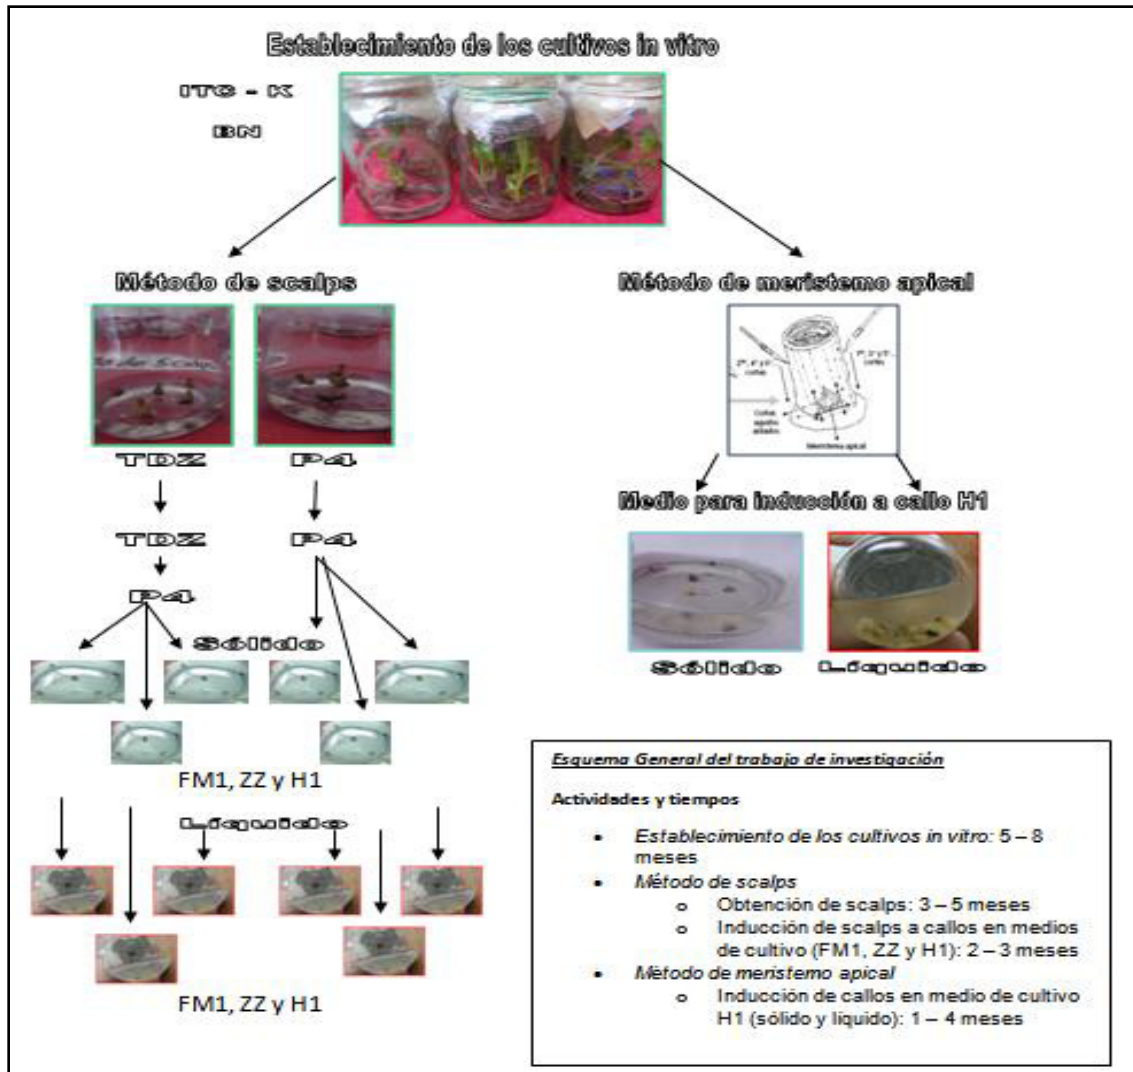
Establecimiento de los cultivos in vitro

ITC - K

BN

Método de scalps

Método de meristemo apical

TDZ

P4

TDZ

P4

P4

Sólido

Medio para inducción a callo H1

Sólido

Líquido

FM1, ZZ y H1

Líquido

FM1, ZZ y H1

Esquema General del trabajo de investigación

Actividades y tiempos

- Establecimiento de los cultivos in vitro: 5 – 8 meses
- Método de scalps
  - Obtención de scalps: 3 – 5 meses
  - Inducción de scalps a callos en medios de cultivo (FM1, ZZ y H1): 2 – 3 meses
- Método de meristemo apical
  - Inducción de callos en medio de cultivo H1 (sólido y liquido): 1 – 4 meses